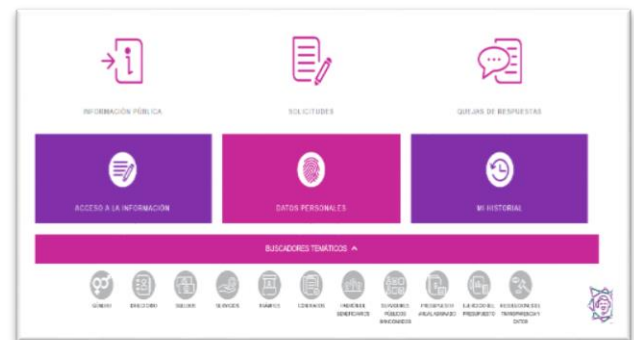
INFORMACIÓN PÚBLICA

SOLICITUDES

QUEJAS DE RESPUESTAS

ACCESO A LA INFORMACIÓN

DATOS PERSONALES

MI HISTORIAL

BUSCADORES TEMÁTICOS ^

GÉNERO

DIRECTORIO

SUELDOS

SERVICIOS

TRÁMITES

CONTRATOS

PADRONES BENEFICIARIOS

SERVIDORES PÚBLICOS SANCIONADOS

PRESUPUESTO ANUAL ASIGNADO

EJERCICIO DEL PRESUPUESTO

RESOLUCIONES DEL TRANSPARENCIA Y DATOS